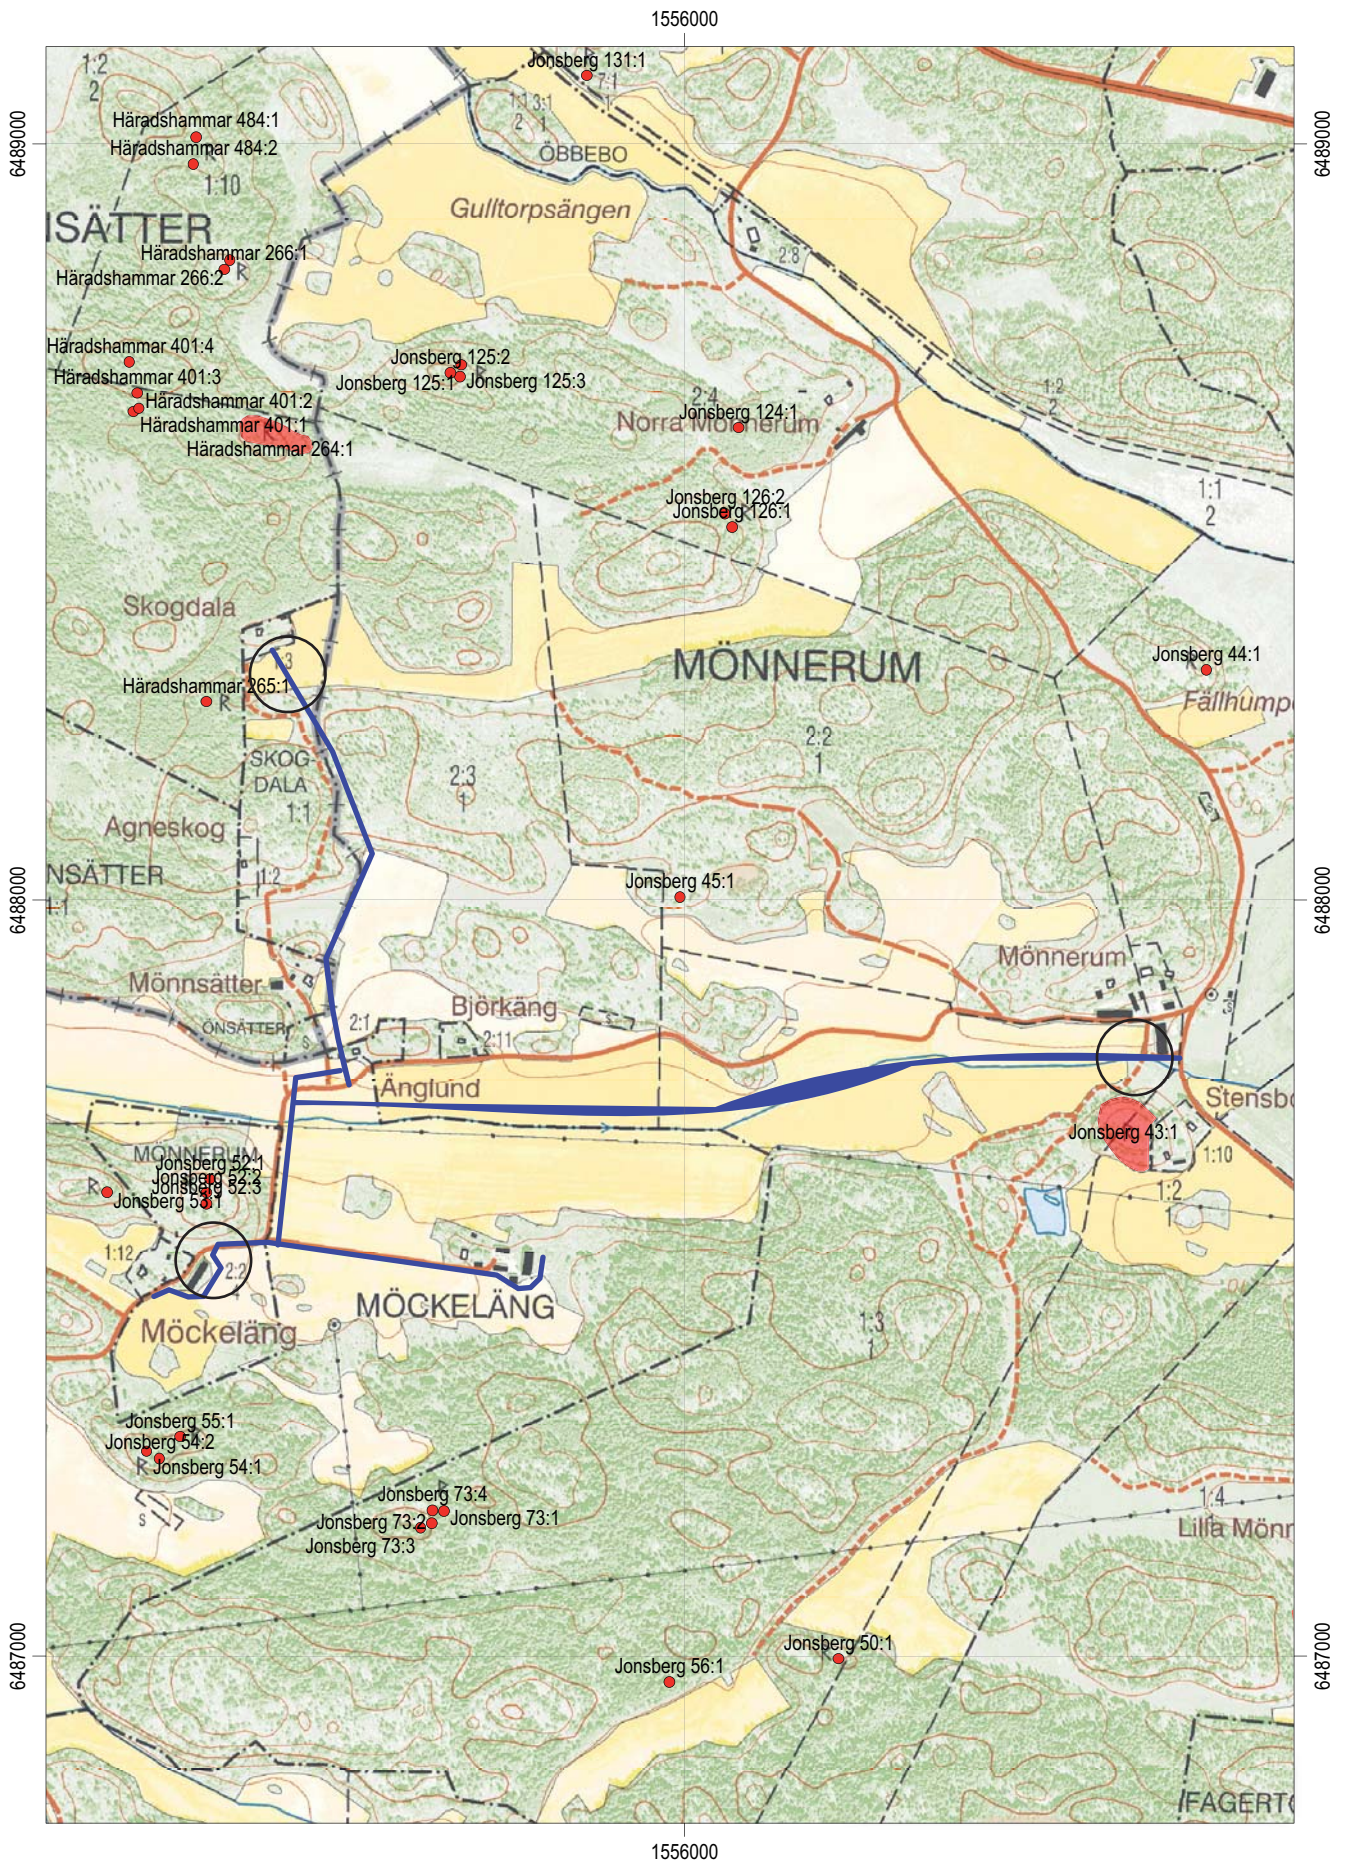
1556000

6489000

6489000

1:2
2

Jonsberg 131:1

Häradshammar 484:1
Häradshammar 484:2
1:10

1:1 3:1
2 1

ÖBBEBO

ISÄTTER

Gulltorpsängen

Häradshammar 266:1
Häradshammar 266:2

2:8

Häradshammar 401:4
Häradshammar 401:3
Häradshammar 401:2
Häradshammar 401:1
Häradshammar 264:1

Jonsberg 125:2
Jonsberg 125:1
Jonsberg 125:3

2:4

1:2
2

Jonsberg 124:1
Norra Mönnerum

1:1
2

Jonsberg 126:2
Jonsberg 126:1

Skogdala

Jonsberg 44:1

MÖNNERUM

Häradshammar 265:1

Fällhump

2:2
1

SKOG-
DALA
1:1

2:3
1

Agneskog

NSÄTTER

1:2

6488000

6488000

Jonsberg 45:1

Mönnerum

Mönnsätter

Björkäng

ONSÄTTER

2:1

2:11

Änglund

Stensbo

Jonsberg 43:1

1:10

MÖNNERUM
Jonsberg 52:1
Jonsberg 52:2
Jonsberg 52:3
Jonsberg 53:1

1:2
1

1:12

2:2

MÖCKELÄNG

Möckeläng

1:3
1

Jonsberg 55:1
Jonsberg 54:2
Jonsberg 54:1

Jonsberg 73:4
Jonsberg 73:2
Jonsberg 73:1
Jonsberg 73:3

1:4

Lilla Mönn

6487000

6487000

Jonsberg 50:1

Jonsberg 56:1

FAGERT

1556000